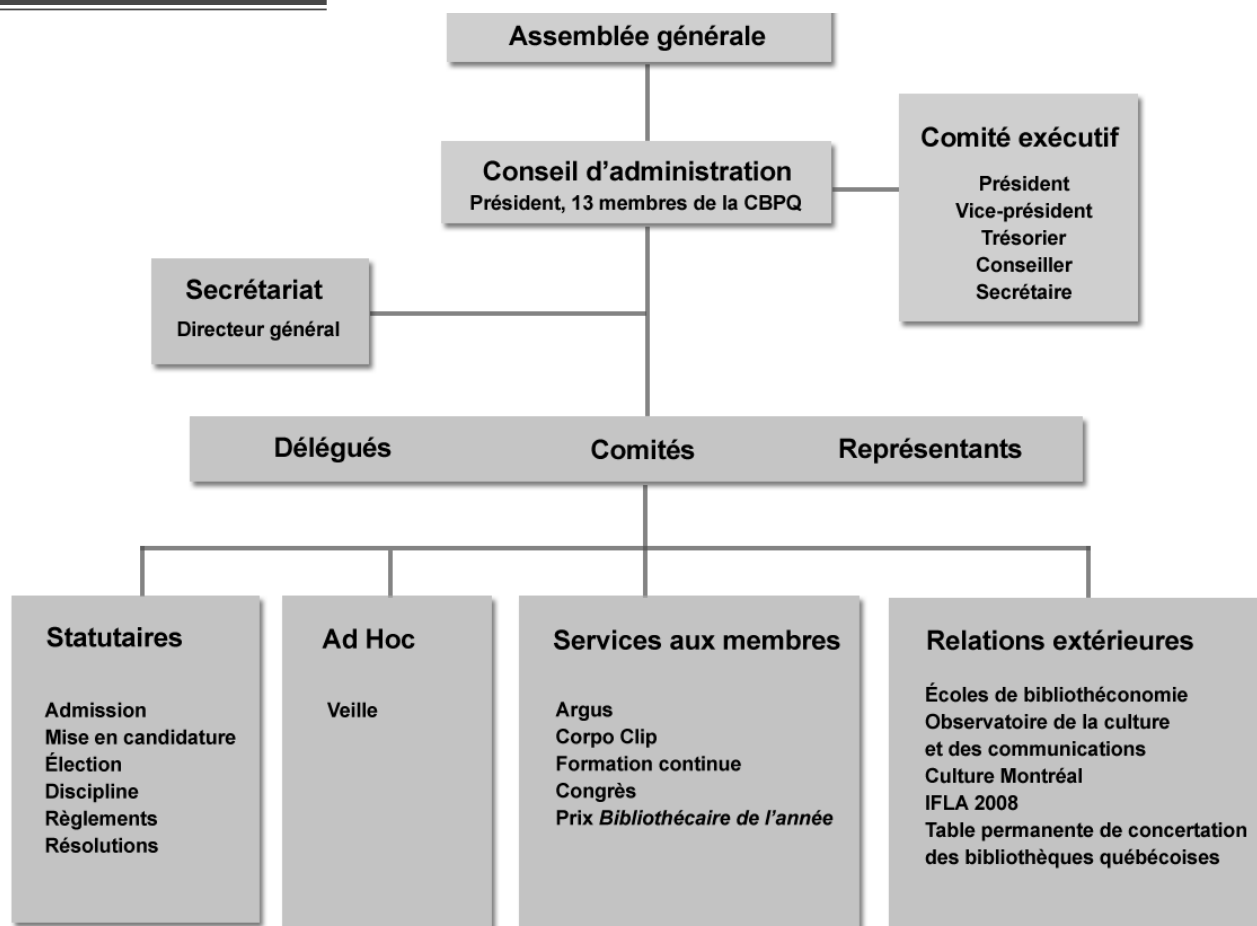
Assemblée générale

Conseil d'administration
Président, 13 membres de la CBPQ

Comité exécutif
Président
Vice-président
Trésorier
Conseiller
Secrétaire

Secrétariat
Directeur général

Délégués
Comités
Représentants

Statutaires
Admission
Mise en candidature
Élection
Discipline
Règlements
Résolutions

Ad Hoc
Veille

Services aux membres
Argus
Corpo Clip
Formation continue
Congrès
Prix *Bibliothécaire de l'année*

Relations extérieures
Écoles de bibliothéconomie
Observatoire de la culture et des communications
Culture Montréal
IFLA 2008
Table permanente de concertation des bibliothèques québécoises